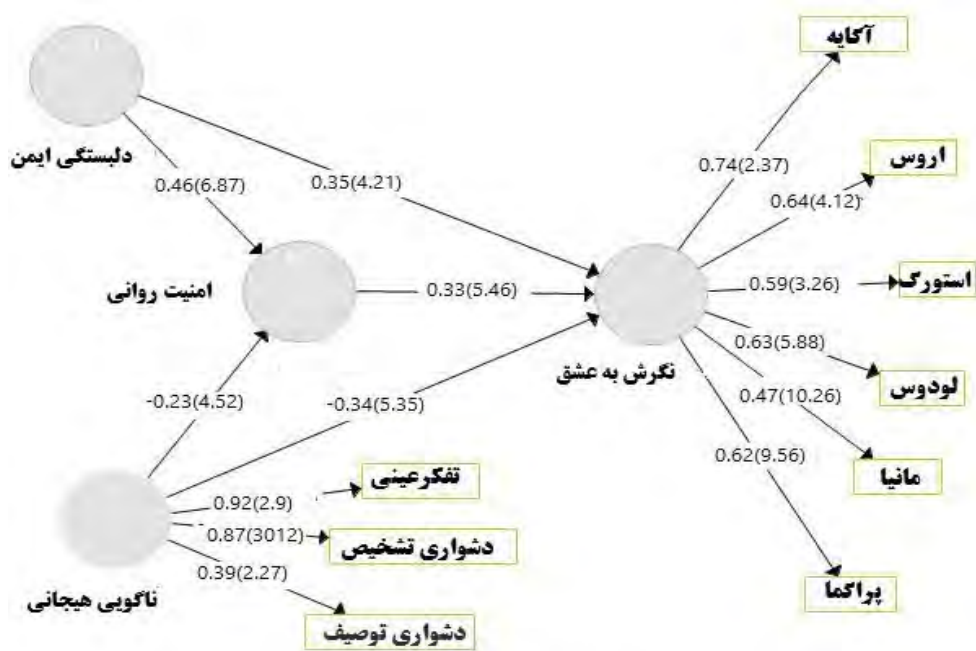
دلبستگی ایمن
0.46(6.87)
0.35(4.21)
امنیت روانی
0.33(5.46)
نگرش به عشق
-0.23(4.52)
-0.34(5.35)
ناگویی هیجانی
0.92(2.9)
تفکرعینی
0.87(3012)
دشواری تشخیص
0.39(2.27)
دشواری توصیف
آگایه
0.74(2.37)
اروس
0.64(4.12)
استورگ
0.59(3.26)
لودوس
0.63(5.88)
مانیا
0.47(10.26)
0.62(9.56)
پراگما